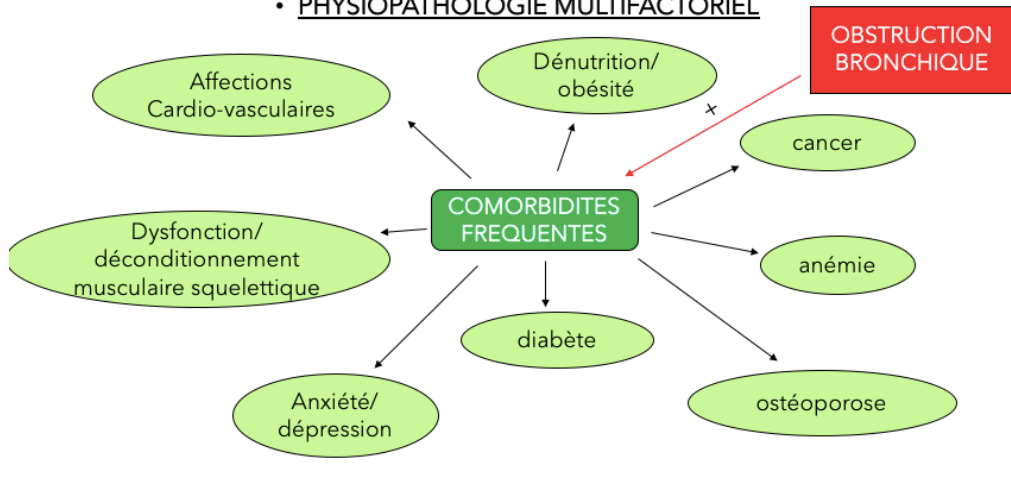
• PHYSIOPATHOLOGIE MULTIFACTORIEL

OBSTRUCTION BRONCHIQUE

+

COMORBIDITES FREQUENTES

Affections Cardio-vasculaires

Dénutrition/ obésité

cancer

Dysfonction/ déconditionnement musculaire squelettique

anémie

diabète

Anxiété/ dépression

ostéoporose